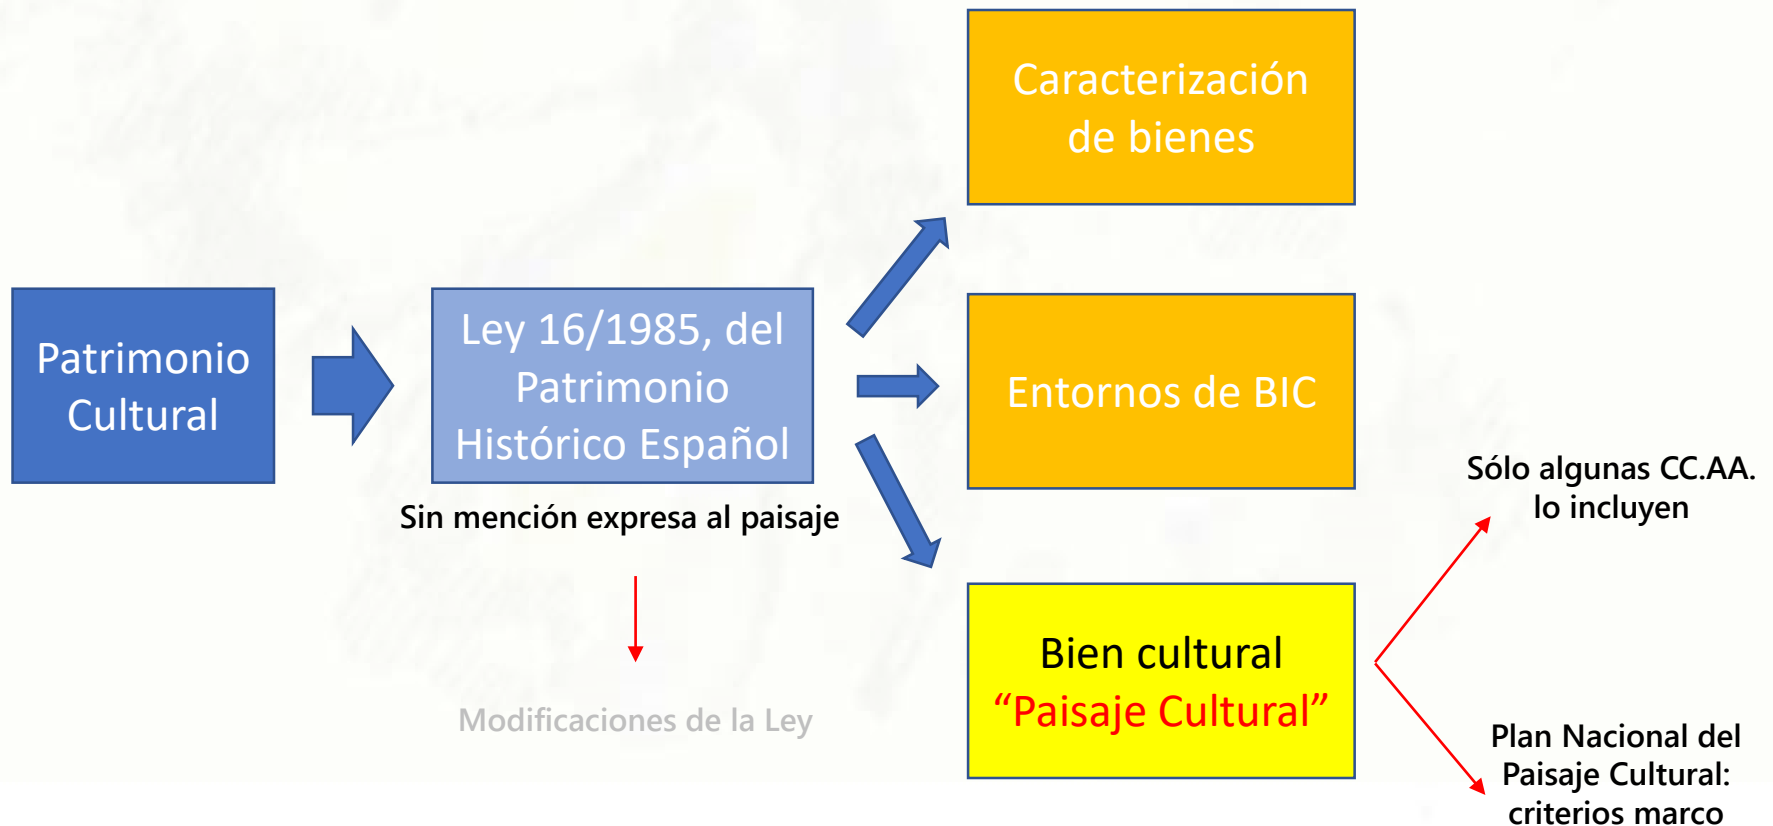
Patrimonio Cultural

Ley 16/1985, del Patrimonio Histórico Español

Sin mención expresa al paisaje

Modificaciones de la Ley

Caracterización de bienes

Entornos de BIC

Bien cultural “Paisaje Cultural”

Sólo algunas CC.AA. lo incluyen

Plan Nacional del Paisaje Cultural: criterios marco